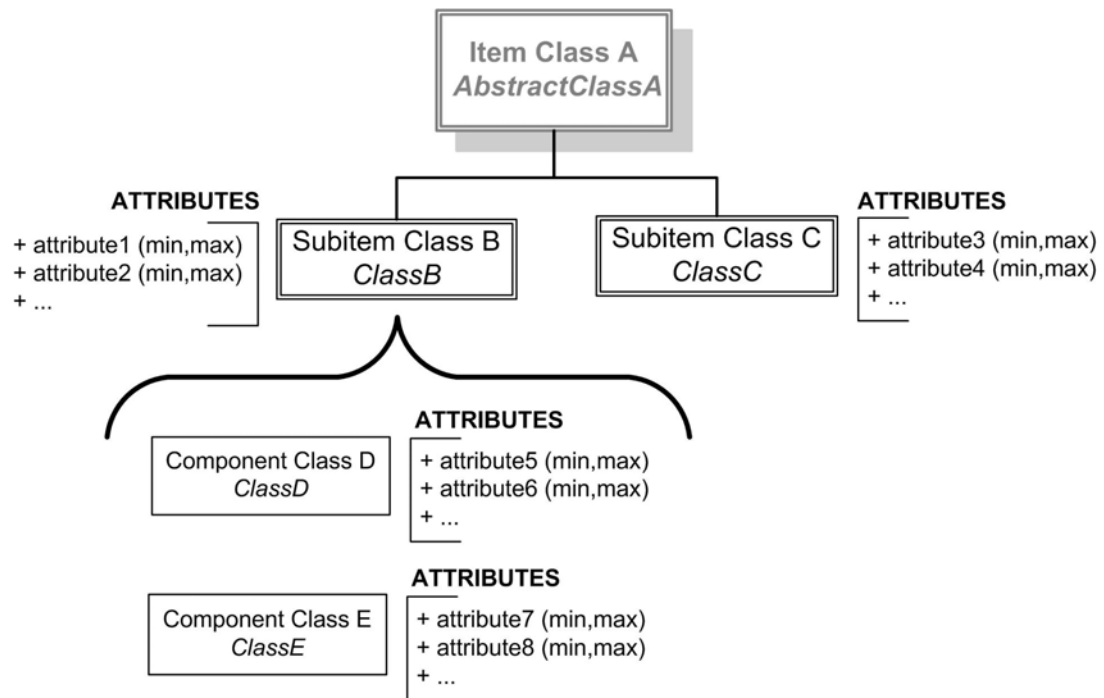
Item Class A
AbstractClassA

ATTRIBUTES
+ attribute1 (min,max)
+ attribute2 (min,max)
+ ...

Subitem Class B
ClassB

Subitem Class C
ClassC

ATTRIBUTES
+ attribute3 (min,max)
+ attribute4 (min,max)
+ ...

ATTRIBUTES
Component Class D
ClassD

+ attribute5 (min,max)
+ attribute6 (min,max)
+ ...

ATTRIBUTES
Component Class E
ClassE

+ attribute7 (min,max)
+ attribute8 (min,max)
+ ...